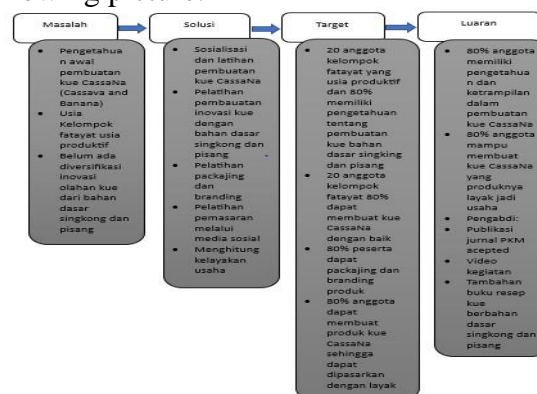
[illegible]

Masalah

- Pengetahuan awal pembuatan kue CassaNa (Cassava and Banana)
- Usia Kelompok fatayat usia produktif
- Belum ada diversifikasi inovasi olahan kue dari bahan dasar singkong dan pisang

Solusi

- Sosialisasi dan latihan pembuatan kue CassaNa
- Pelatihan pembauatan inovasi kue dengan bahan dasar singkong dan pisang
- Pelatihan packajing dan branding
- Pelatihan pemasaran melalui media sosial
- Menghitung kelayakan usaha

Target

- 20 anggota kelompok fatayat yang usia produktif dan 80% memiliki pengetahuan tentang pembuatan kue bahan dasar singking dan pisang
- 20 anggota kelompok fatayat 80% dapat membuat kue CassaNa dengan baik
- 80% peserta dapat packajing dan branding produk
- 80% anggota dapat membuat produk kue CassaNa sehingga dapat dipasarkan dengan layak

Luaran

- 80% anggota memiliki pengetahuan dan ketrampilan dalam pembuatan kue CassaNa
- 80% anggota mampu membuat kue CassaNa yang produknya layak jadi usaha
- Pengabdi:
- Publikasi jurnal PKM acepted
- Video kegiatan
- Tambahan buku resep kue berbahan dasar singkong dan pisang